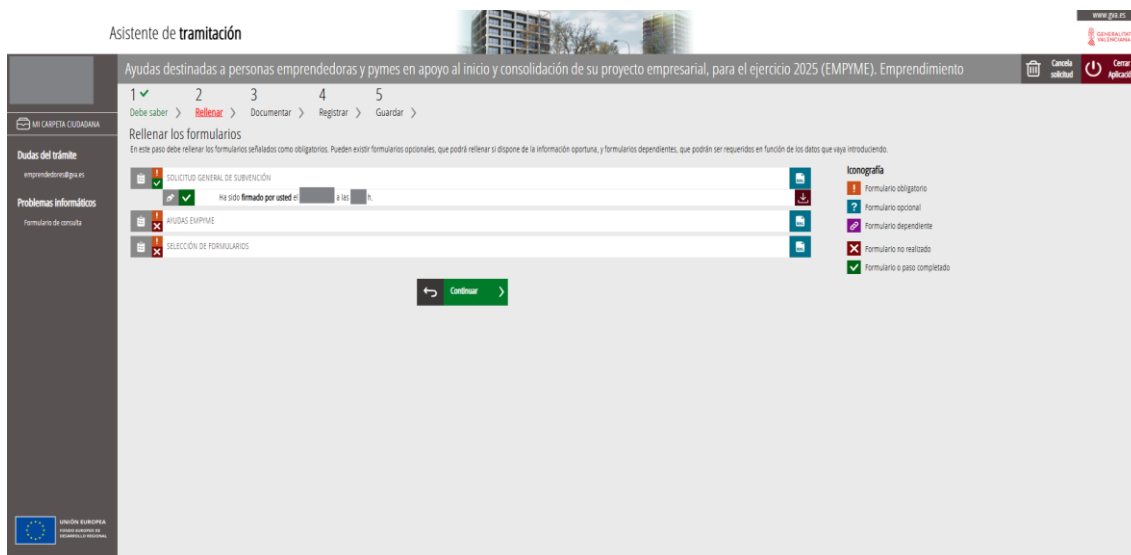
Asistente de **tramitación**

www.gva.es

GENERALITAT VALENCIANA

Ayudas destinadas a personas emprendedoras y pymes en apoyo al inicio y consolidación de su proyecto empresarial, para el ejercicio 2025 (EMPYME). Emprendimiento

Cancela solicitud

Cerrar Aplicació

MI CARPETA CIUDADANA

Dudas del trámite

emprendedores@gva.es

Problemas informáticos

Formulario de consulta

UNIÓN EUROPEA
FONDO EUROPEO DE DESARROLLO REGIONAL

1 ✓ Debe saber 〉 2 Rellenar 〉 3 Documentar 〉 4 Registrar 〉 5 Guardar 〉

Rellenar los formularios

En este paso debe rellenar los formularios señalados como obligatorios. Pueden existir formularios opcionales, que podrá rellenar si dispone de la información oportuna, y formularios dependientes, que podrán ser requeridos en función de los datos que vaya introduciendo.

SOLICITUD GENERAL DE SUBVENCIÓN

Ha sido **firmado por usted** el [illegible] a las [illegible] h.

AYUDAS EMPYME

SELECCIÓN DE FORMULARIOS

Continuar

Iconografía

Formulario obligatorio

Formulario opcional

Formulario dependiente

Formulario no realizado

Formulario o paso completado